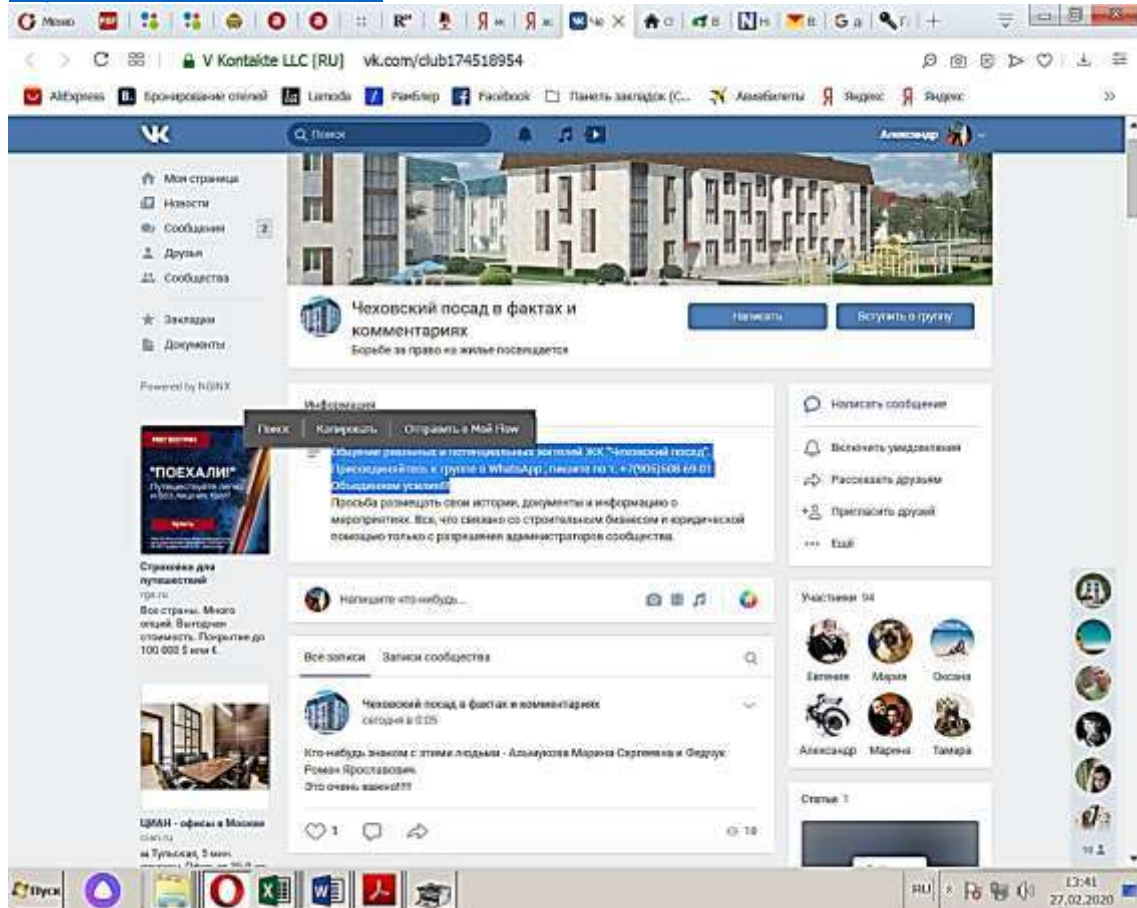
Меню

V Kontakte LLC [RU] vk.com/club174518954

AliExpress Бронирование отелей Lamoda Рамблер Facebook Панель закладок (С... Авиабилеты Яндекс Яндекс

Поиск

Александр

Моя страница
Новости
Сообщения 2
Друзья
Сообщества

Закладки
Документы

Powered by NGINX

"ПОЕХАЛИ!"

Страховка для путешествий
rgs.ru
Все страны. Много опций. Выгодная стоимость. Покрытие до 100 000 $ или €.

ЦИАН - офисы в Москве
cian.ru
м.Тульская, 5 мин.

Чеховский посад в фактах и комментариях
Борьбе за право на жилье посвящается

Написать Вступить в группу

Информация

Поиск Копировать Отправить в Мой Flow

Общение реальных и потенциальных жителей ЖК "Чеховский посад". Присоединяйтесь к группе в WhatsApp, пишите по т. +7(905)508 69 01 Объединяем усилия!!!
Просьба размещать свои истории, документы и информацию о мероприятиях. Все, что связано со строительным бизнесом и юридической помощью только с разрешения администраторов сообщества.

Напишите что-нибудь...

Все записи Записи сообщества

Чеховский посад в фактах и комментариях
сегодня в 0:05

Кто-нибудь знаком с этими людьми - Альмукова Марина Сергеевна и Федчук Роман Ярославович.
Это очень важно!!!

1 10

Написать сообщение
Включить уведомления
Рассказать друзьям
Пригласить друзей
Ещё

Участники 94

Евгения Мария Оксана
Александр Марина Тамара

Статьи 1

Пуск

RU 13:41 27.02.2020